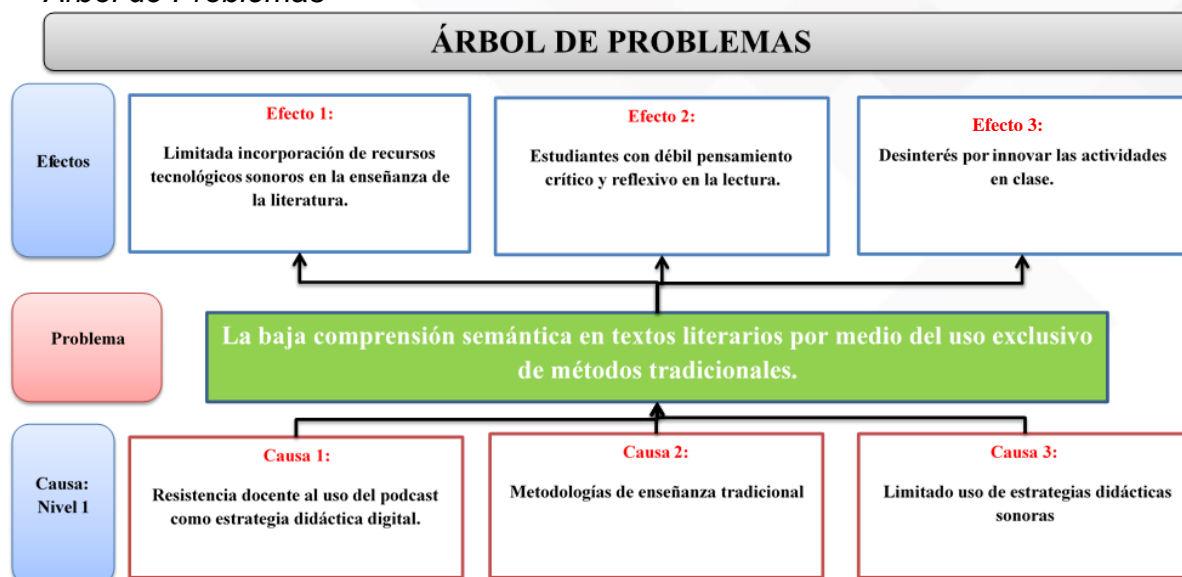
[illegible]

ÁRBOL DE PROBLEMAS

Efectos

Efecto 1:

Limitada incorporación de recursos tecnológicos sonoros en la enseñanza de la literatura.

Efecto 2:

Estudiantes con débil pensamiento crítico y reflexivo en la lectura.

Efecto 3:

Desinterés por innovar las actividades en clase.

Problema

La baja comprensión semántica en textos literarios por medio del uso exclusivo de métodos tradicionales.

Causa: Nivel 1

Causa 1:

Resistencia docente al uso del podcast como estrategia didáctica digital.

Causa 2:

Metodologías de enseñanza tradicional

Causa 3:

Limitado uso de estrategias didácticas sonoras